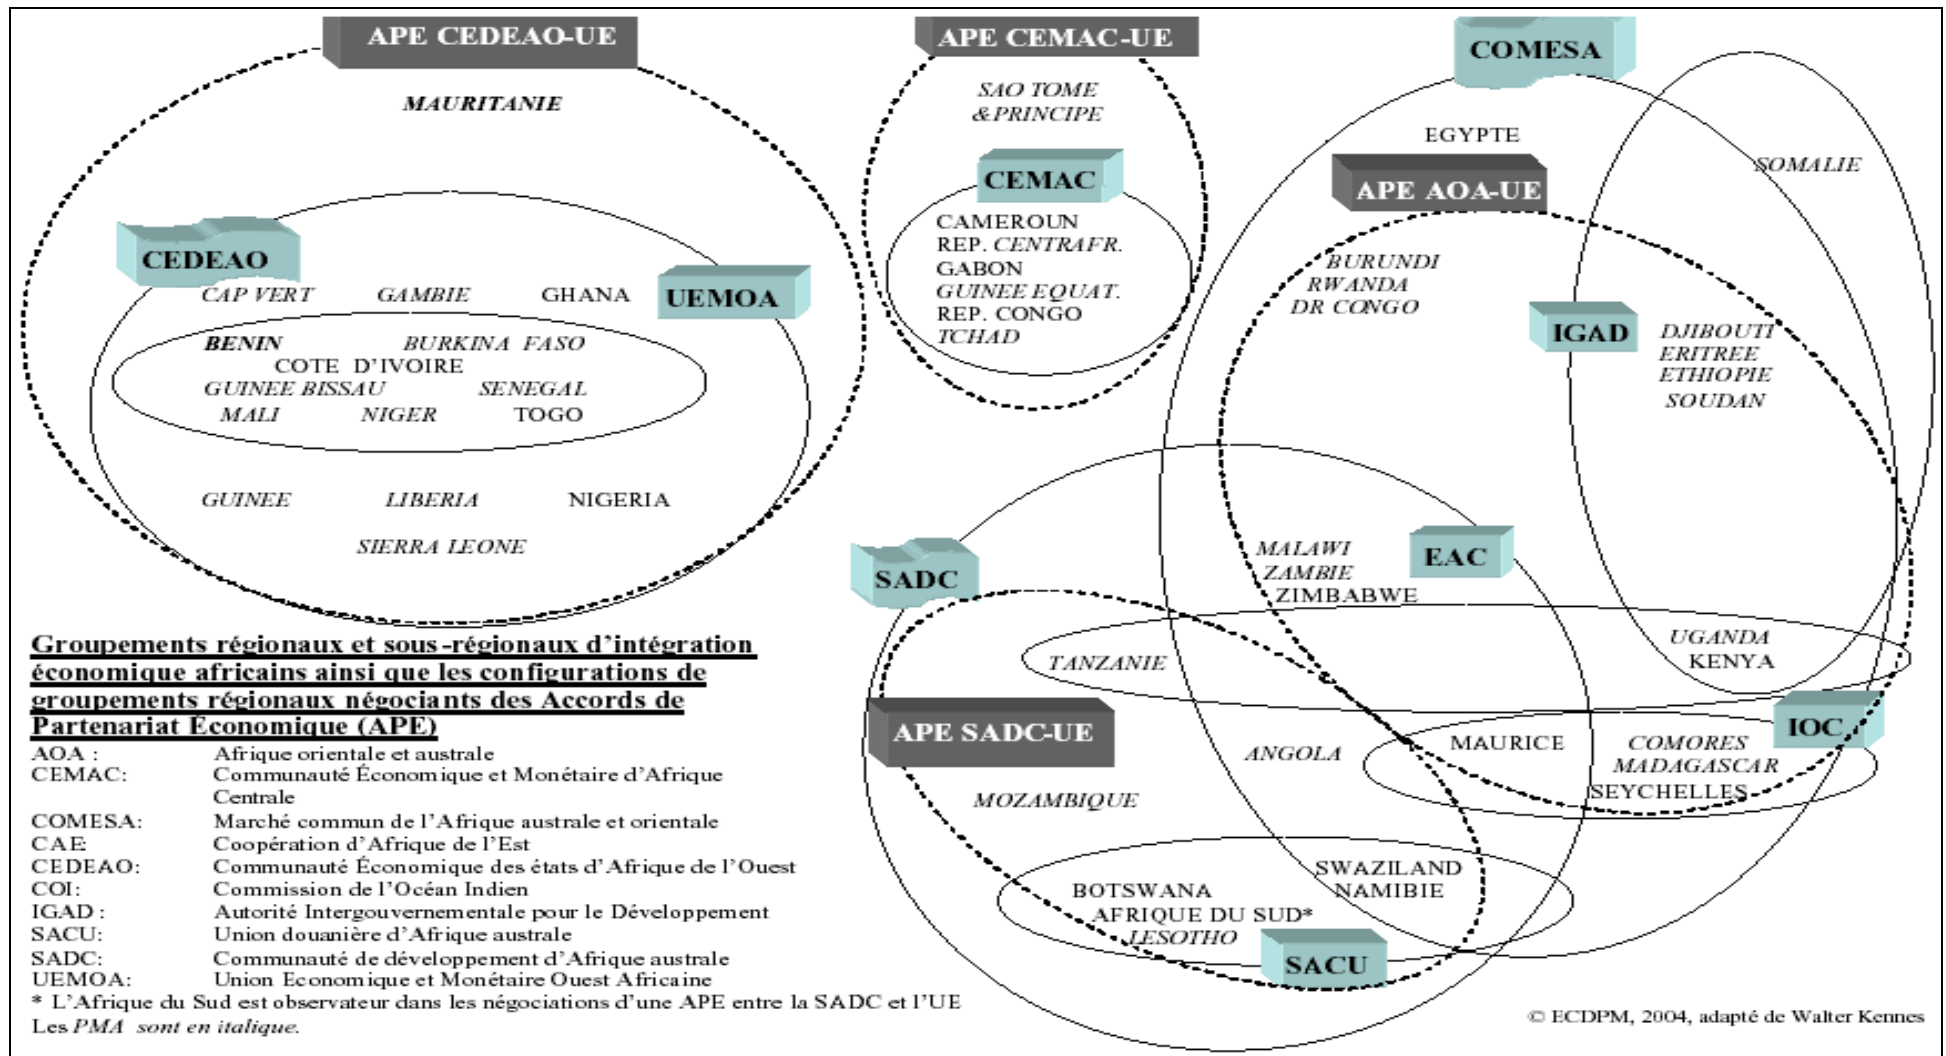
APE CEDEAO-UE

MAURITANIE

CEDEAO

CAP VERT GAMBIE GHANA

UEMOA

BENIN BURKINA FASO
COTE D'IVOIRE
GUINEE BISSAU SENEGAL
MALI NIGER TOGO

GUINEE LIBERIA NIGERIA
SIERRA LEONE

APE CEMAC-UE

SAO TOME & PRINCIPE

CEMAC

CAMEROUN
REP. CENTRAFR.
GABON
GUINEE EQUAT.
REP. CONGO
TCHAD

COMESA

EGYPTE

SOMALIE

APE AOA-UE

BURUNDI
RWANDA
DR CONGO

IGAD

DJIBOUTI
ERITREE
ETHIOPIE
SOUDAN

SADC

MALAWI
ZAMBIE
ZIMBABWE

EAC

TANZANIE

UGANDA
KENYA

IOC

APE SADC-UE

ANGOLA

MAURICE

COMORES
MADAGASCAR
SEYCHELLES

MOZAMBIQUE

SWAZILAND
NAMIBIE

BOTSWANA
AFRIQUE DU SUD*
LESOTHO

SACU

Groupements régionaux et sous-régionaux d'intégration économique africains ainsi que les configurations de groupements régionaux négociants des Accords de Partenariat Économique (APE)

AOA : Afrique orientale et australe
CEMAC: Communauté Économique et Monétaire d'Afrique Centrale
COMESA: Marché commun de l'Afrique australe et orientale
CAE: Coopération d'Afrique de l'Est
CEDEAO: Communauté Économique des états d'Afrique de l'Ouest
COI: Commission de l'Océan Indien
IGAD : Autorité Intergouvernementale pour le Développement
SACU: Union douanière d'Afrique australe
SADC: Communauté de développement d'Afrique australe
UEMOA: Union Economique et Monétaire Ouest Africaine
* L'Afrique du Sud est observateur dans les négociations d'une APE entre la SADC et l'UE
Les PMA sont en italique.

© ECDPM, 2004, adapté de Walter Kennes